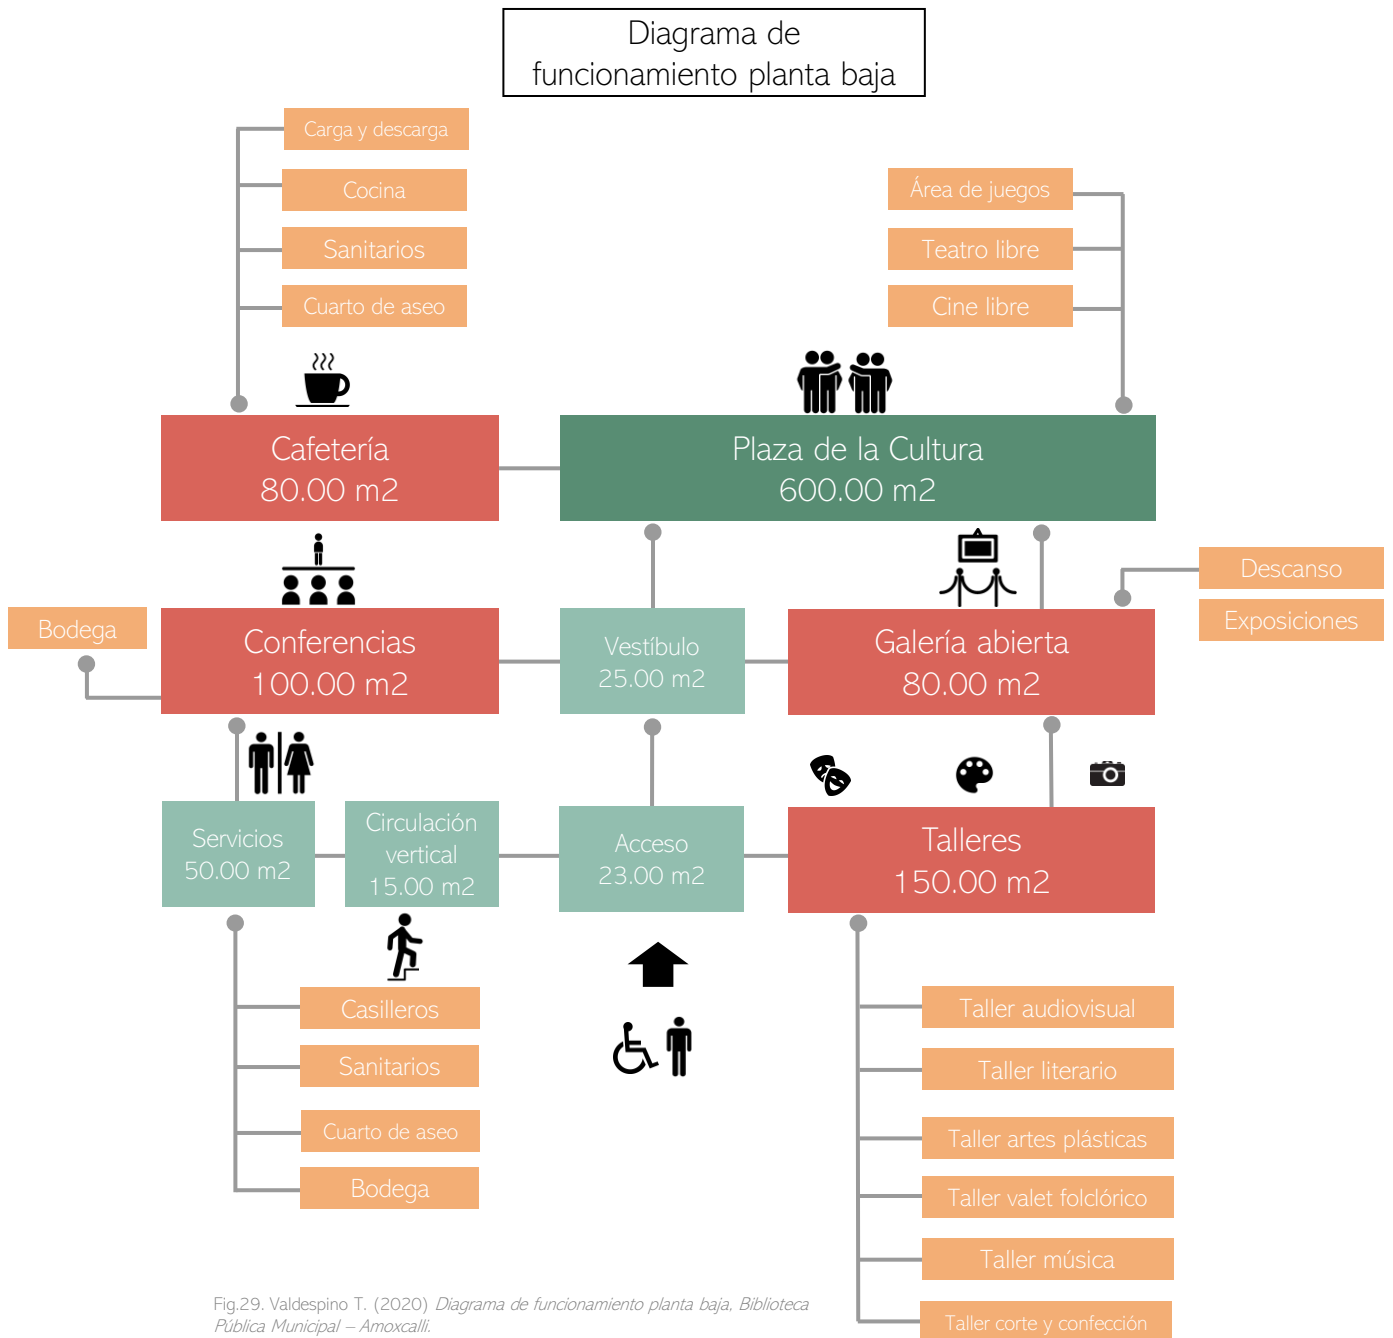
Diagrama de funcionamiento planta baja

Carga y descarga
Cocina
Sanitarios
Cuarto de aseo

Área de juegos
Teatro libre
Cine libre

Cafetería
80.00 m2

Plaza de la Cultura
600.00 m2

Descanso
Exposiciones

Bodega

Conferencias
100.00 m2

Vestíbulo
25.00 m2

Galería abierta
80.00 m2

Servicios
50.00 m2

Circulación vertical
15.00 m2

Acceso
23.00 m2

Talleres
150.00 m2

Casilleros
Sanitarios
Cuarto de aseo
Bodega

Taller audiovisual
Taller literario
Taller artes plásticas
Taller valet folclórico
Taller música
Taller corte y confección

Fig.29. Valdespino T. (2020) Diagrama de funcionamiento planta baja, Biblioteca Pública Municipal – Amoxcalli.